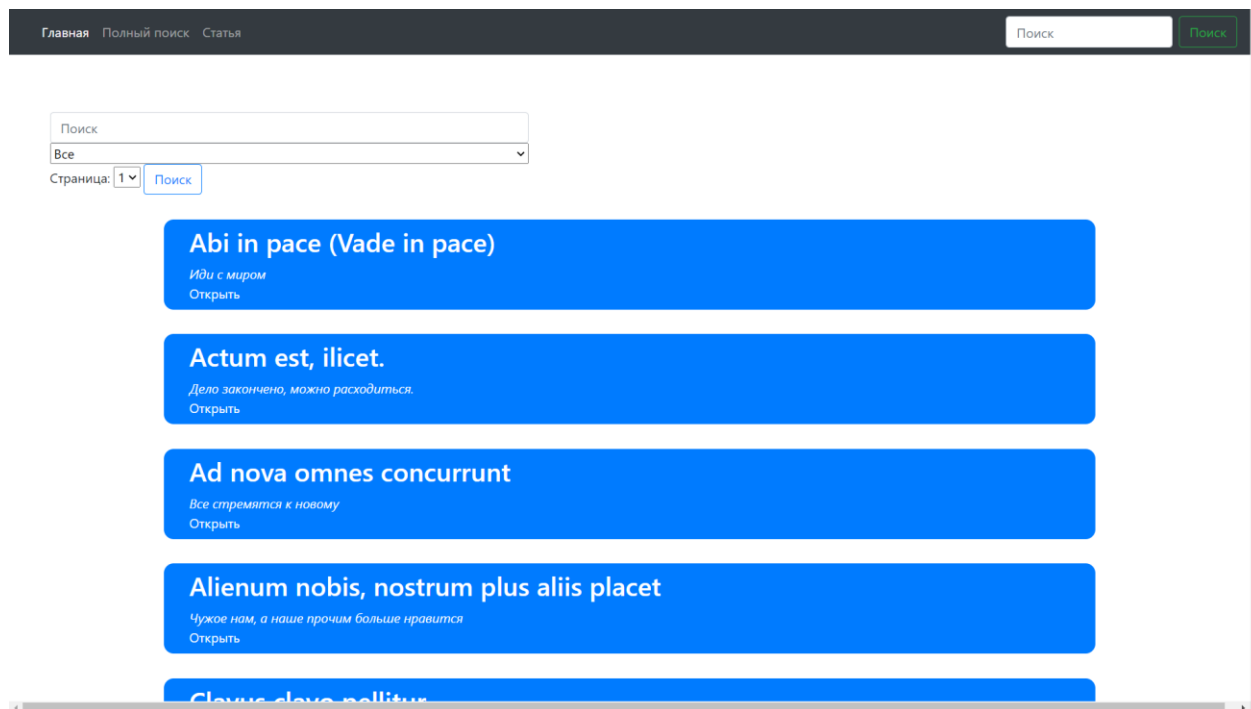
Главная Полный поиск Статья

Поиск

Поиск

Поиск

Все

Страница: 1 Поиск

Abi in pace (Vade in pace)

Иди с миром

Открыть

Actum est, ilicet.

Дело закончено, можно расходиться.

Открыть

Ad nova omnes concurrunt

Все стремятся к новому

Открыть

Alienum nobis, nostrum plus aliis placet

Чужое нам, а наше прочим больше нравится

Открыть

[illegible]